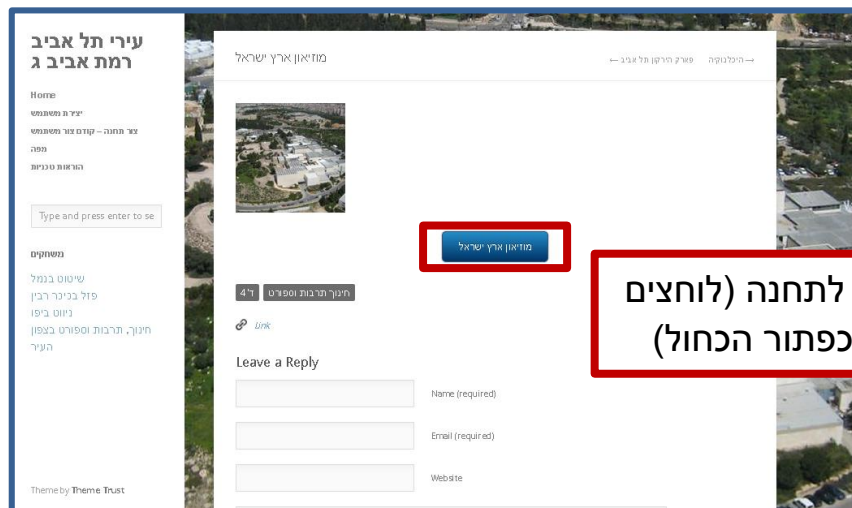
עירי תל אביב
רמת אביב ג

Home
יצירת משתמש
צור תחנה – קודם צור משתמש
מפה
הוראות טכניות

Type and press enter to se

משחקים
שיטוט בנמל
פזל בכיכר רבין
ניווט ביפו
חינוך, תרבות וספורט בצפון העיר

Theme by Theme Trust

מוזיאון ארץ ישראל

→ היכלנוקיה   פארק הירקון תל אביב ←

מוזיאון ארץ ישראל

לתחנה (לוחצים
כפתור הכחול)

חינוך תרבות וספורט   ד"4

link

Leave a Reply

Name (required)

Email (required)

Website